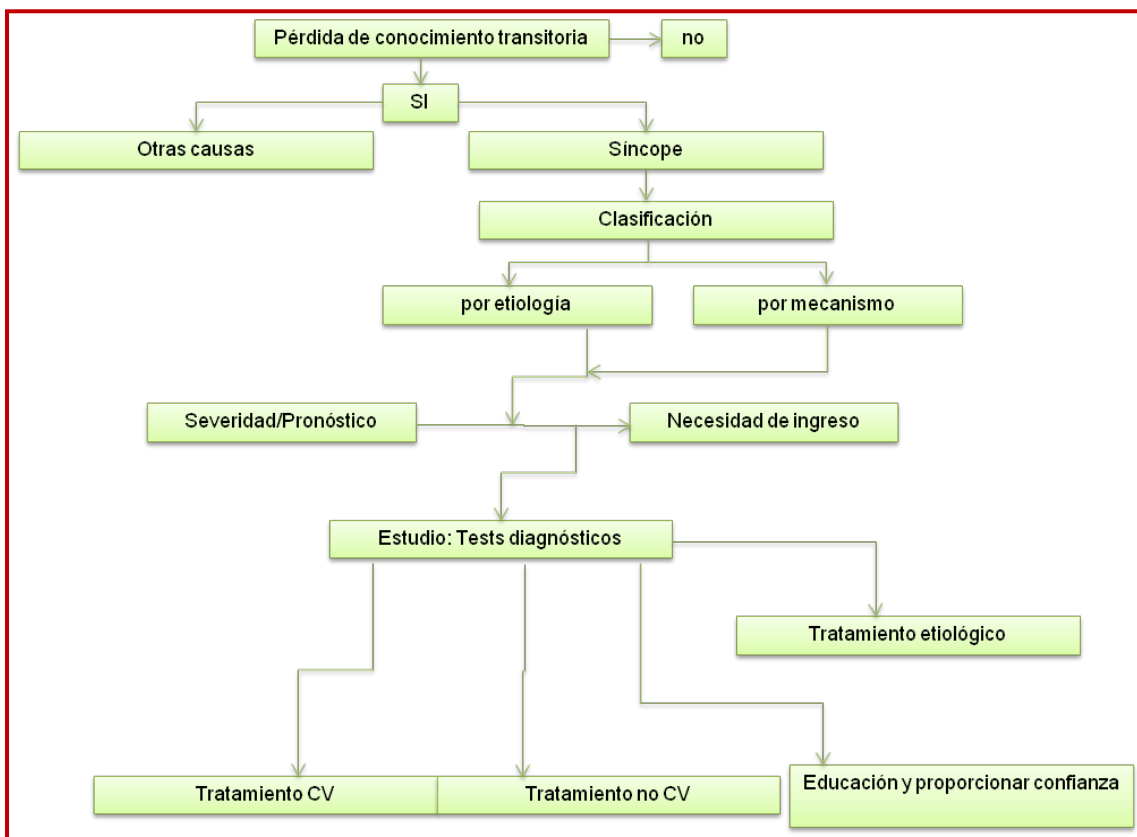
Pérdida de conocimiento transitoria

no

SI

Otras causas

Síncope

Clasificación

por etiología

por mecanismo

Severidad/Pronóstico

Necesidad de ingreso

Estudio: Tests diagnósticos

Tratamiento etiológico

Tratamiento CV

Tratamiento no CV

Educación y proporcionar confianza